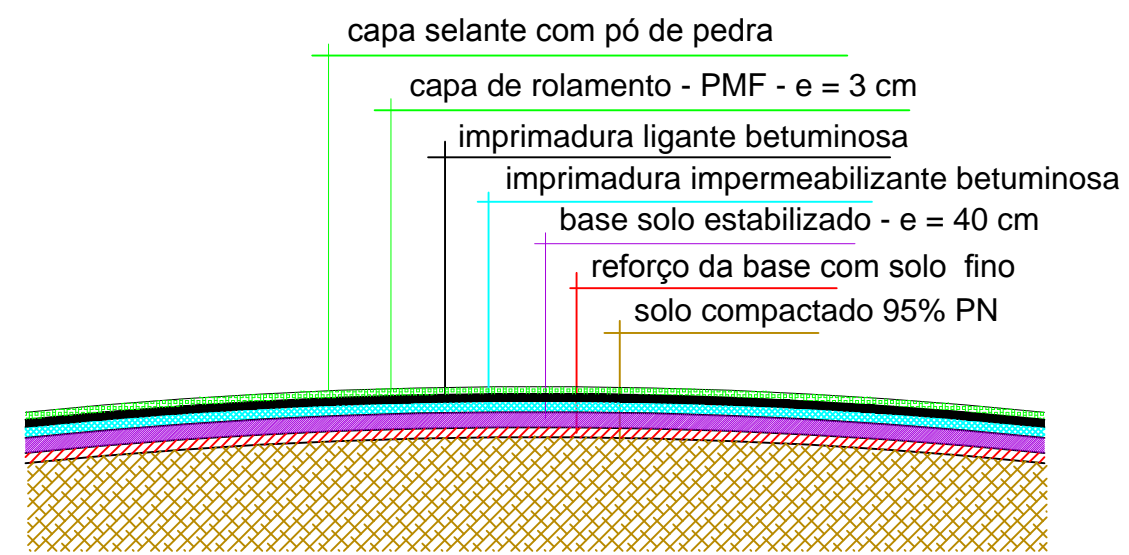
capa selante com pó de pedra

capa de rolamento - PMF - e = 3 cm

imprimadura ligante betuminosa

imprimadura impermeabilizante betuminosa

base solo estabilizado - e = 40 cm

reforço da base com solo fino

solo compactado 95% PN